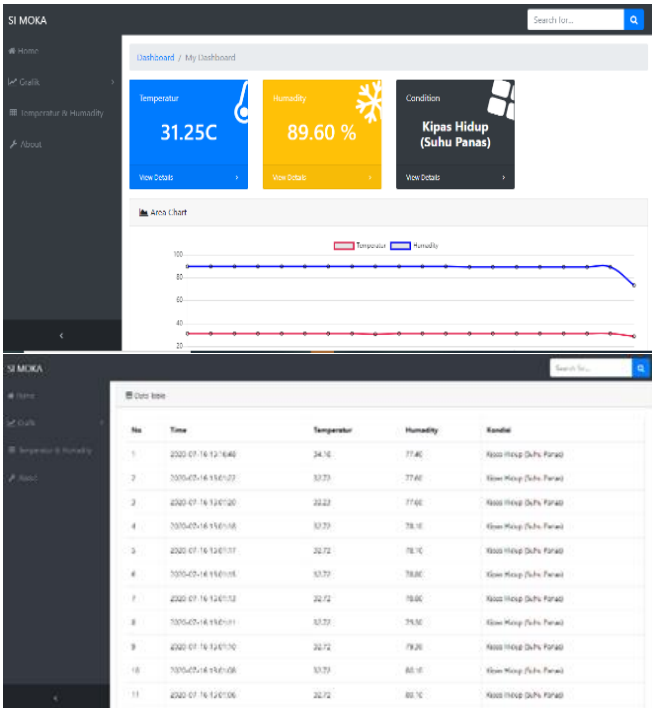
SI MOKA

Search for...

Home

Grafik

Temperatur & Humadity

About

Dashboard / My Dashboard

Temperatur

31.25C

View Details

Humadity

89.60 %

View Details

Condition

Kipas Hidup (Suhu Panas)

View Details

Area Chart

Temperatur Humadity

100

80

60

40

20

SI MOKA

Search for...

Home

Grafik

Temperatur & Humadity

About

Data table

| No | Time | Temperatur | Humadity | Kondisi |
|---|---|---|---|---|
| 1 | 2020-07-16 12:16:48 | 34.16 | 77.40 | Kipas Hidup (Suhu Panas) |
| 2 | 2020-07-16 12:01:27 | 32.72 | 77.60 | Kipas Hidup (Suhu Panas) |
| 3 | 2020-07-16 12:01:20 | 32.23 | 77.60 | Kipas Hidup (Suhu Panas) |
| 4 | 2020-07-16 12:01:18 | 32.72 | 78.10 | Kipas Hidup (Suhu Panas) |
| 5 | 2020-07-16 12:01:17 | 32.72 | 78.10 | Kipas Hidup (Suhu Panas) |
| 6 | 2020-07-16 12:01:15 | 32.72 | 78.00 | Kipas Hidup (Suhu Panas) |
| 7 | 2020-07-16 12:01:13 | 32.72 | 78.00 | Kipas Hidup (Suhu Panas) |
| 8 | 2020-07-16 12:01:11 | 32.72 | 79.30 | Kipas Hidup (Suhu Panas) |
| 9 | 2020-07-16 12:01:10 | 32.72 | 79.20 | Kipas Hidup (Suhu Panas) |
| 10 | 2020-07-16 12:01:08 | 32.72 | 80.10 | Kipas Hidup (Suhu Panas) |
| 11 | 2020-07-16 12:01:06 | 32.72 | 80.10 | Kipas Hidup (Suhu Panas) |